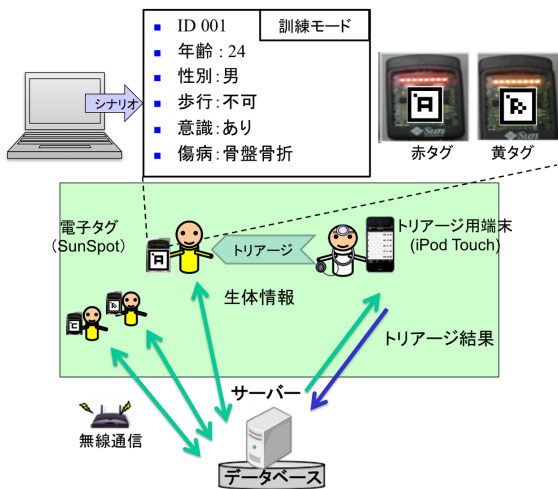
ID 001

訓練モード

年齢：24

性別：男

歩行：不可

意識：あり

傷病：骨盤骨折

シナリオ

赤タグ

黄タグ

電子タグ
（SunSpot）

トリアージ

トリアージ用端末
（iPod Touch）

生体情報

トリアージ結果

サーバー

無線通信

データベース